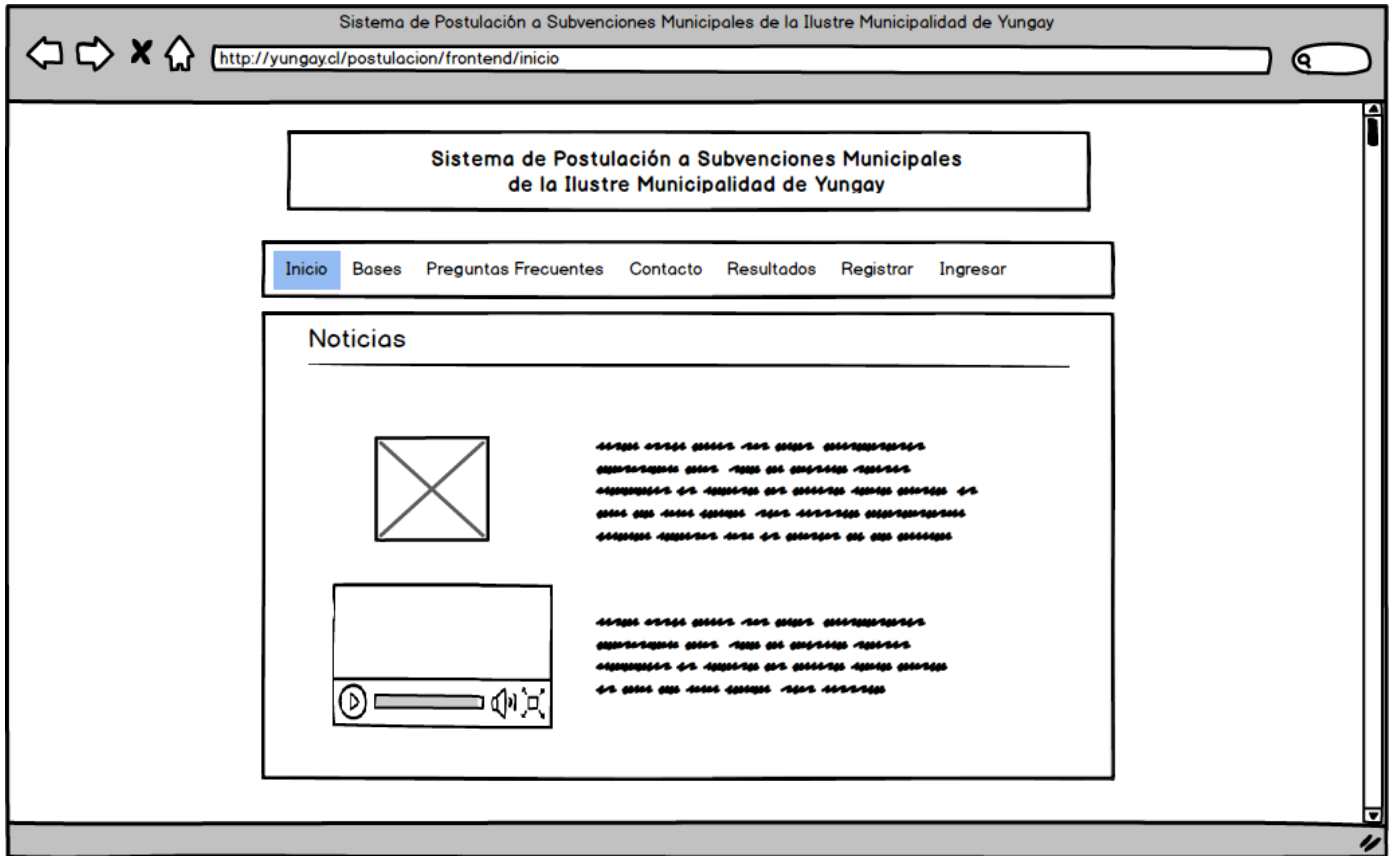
Sistema de Postulación a Subvenciones Municipales de la Ilustre Municipalidad de Yungay

http://yungay.cl/postulacion/frontend/inicio

Sistema de Postulación a Subvenciones Municipales de la Ilustre Municipalidad de Yungay

Inicio Bases Preguntas Frecuentes Contacto Resultados Registrar Ingresar

Noticias